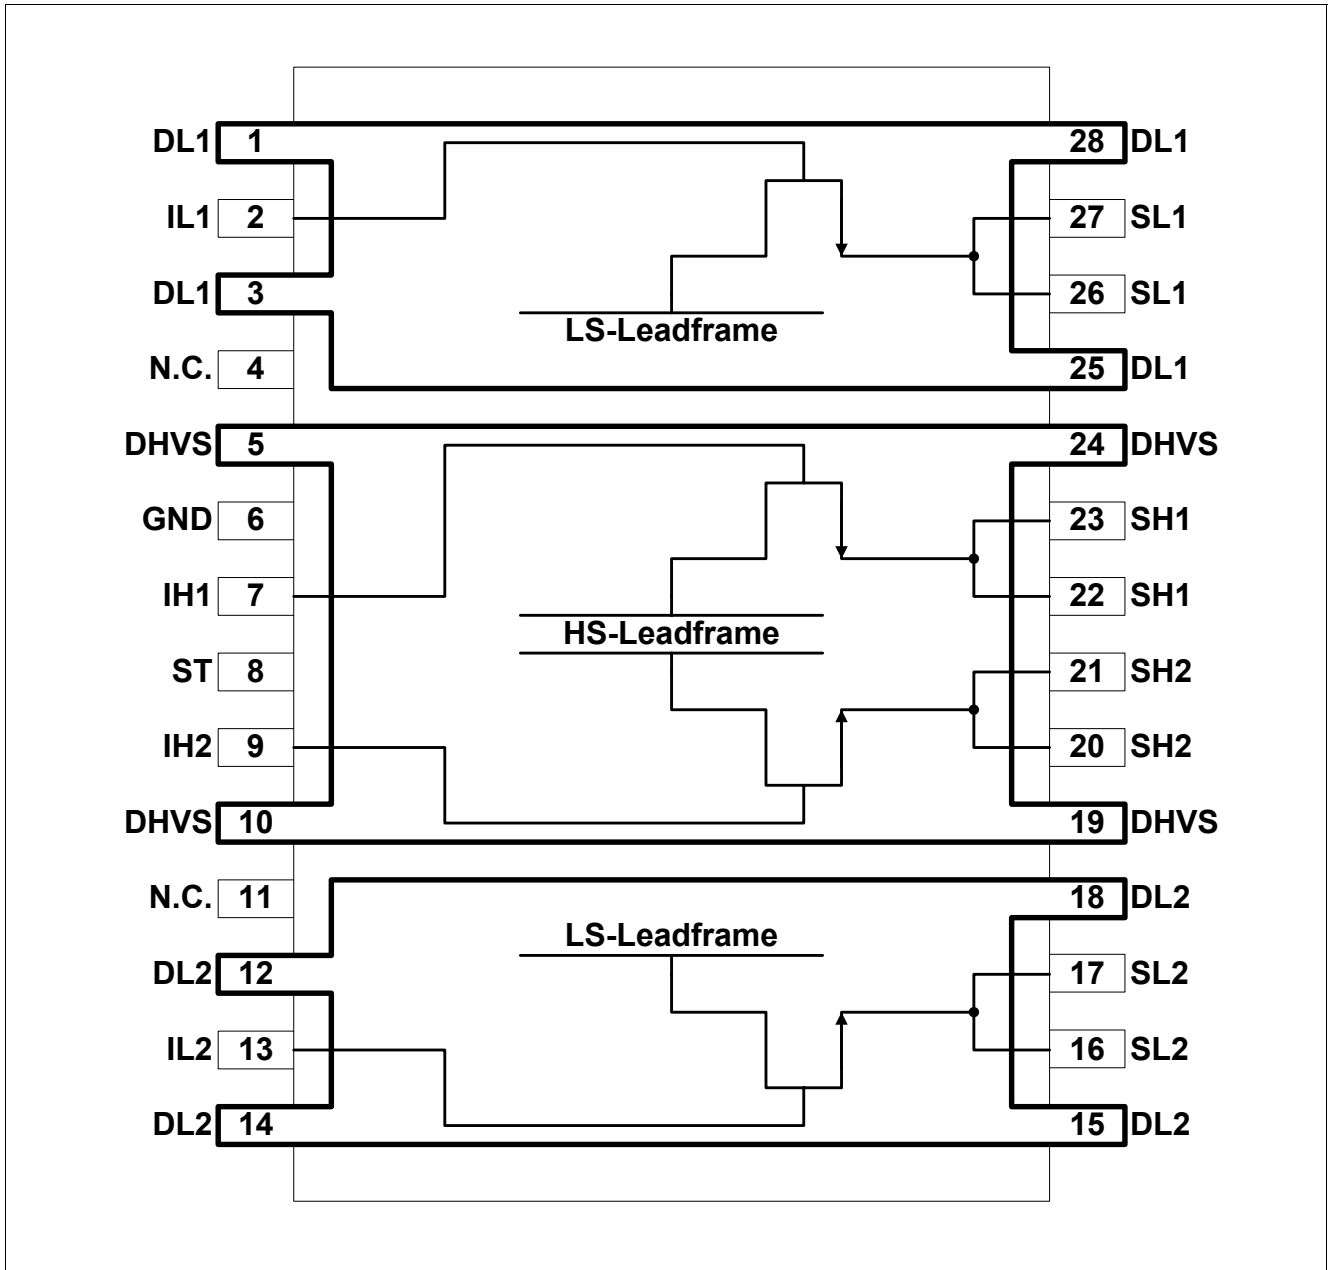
DL1 1
IL1 2
DL1 3
N.C. 4
DHVS 5
GND 6
IH1 7
ST 8
IH2 9
DHVS 10
N.C. 11
DL2 12
IL2 13
DL2 14

28 DL1
27 SL1
26 SL1
25 DL1
24 DHVS
23 SH1
22 SH1
21 SH2
20 SH2
19 DHVS
18 DL2
17 SL2
16 SL2
15 DL2

LS-Leadframe
HS-Leadframe
LS-Leadframe